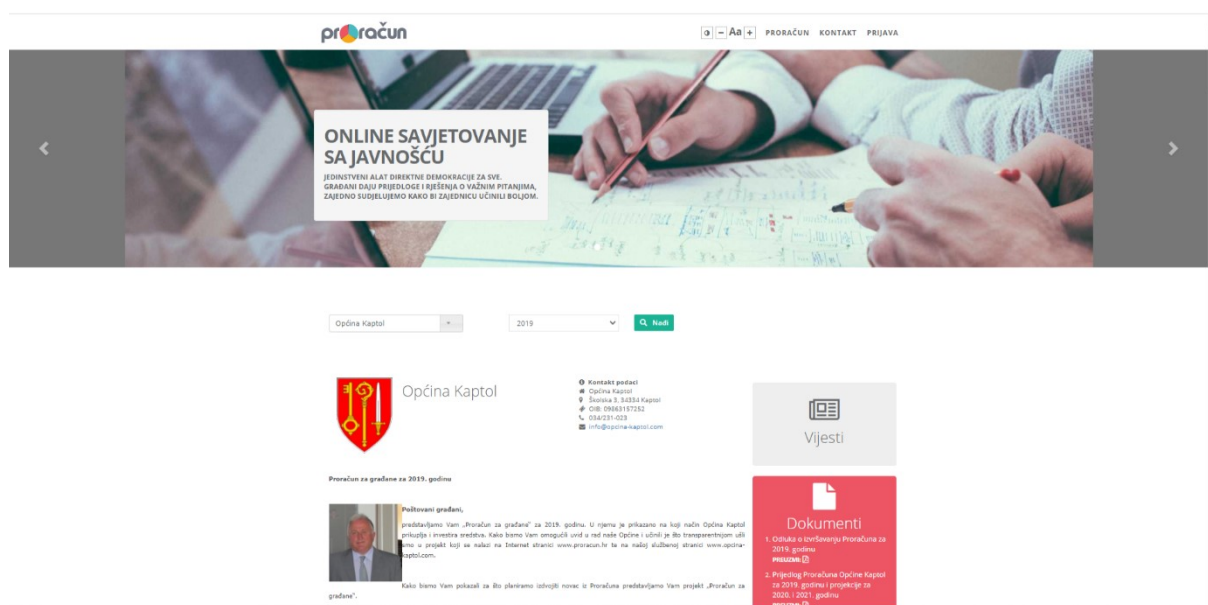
proračun

◑ − Aa + PRORAČUN KONTAKT PRIJAVA

ONLINE SAVJETOVANJE SA JAVNOŠĆU

JEDINSTVENI ALAT DIREKTNE DEMOKRACIJE ZA SVE. GRAĐANI DAJU PRIJEDLOGE I RJEŠENJA O VAŽNIM PITANJIMA, ZAJEDNO SUDJELUJEMO KAKO BI ZAJEDNICU UČINILI BOLJOM.

Općina Kaptol

2019

Nađi

Općina Kaptol

Kontakt podaci
Općina Kaptol
Školska 3, 34334 Kaptol
OIB: 09063157252
034/231-023
info@opcina-kaptol.com

Vijesti

Proračun za građane za 2019. godinu

Poštovani građani,

predstavljamo Vam „Proračun za građane" za 2019. godinu. U njemu je prikazano na koji način Općina Kaptol prikuplja i investira sredstva. Kako bismo Vam omogućili uvid u rad naše Općine i učinili je što transparentnijom ušli smo u projekt koji se nalazi na Internet stranici www.proracun.hr te na našoj službenoj stranici www.opcina-kaptol.com.

Kako bismo Vam pokazali za što planiramo izdvojiti novac iz Proračuna predstavljamo Vam projekt „Proračun za građane".

Dokumenti

1. Odluka o izvršavanju Proračuna za 2019. godinu
PREUZMI

2. Prijedlog Proračuna Općine Kaptol za 2019. godinu i projekcije za 2020. i 2021. godinu
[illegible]